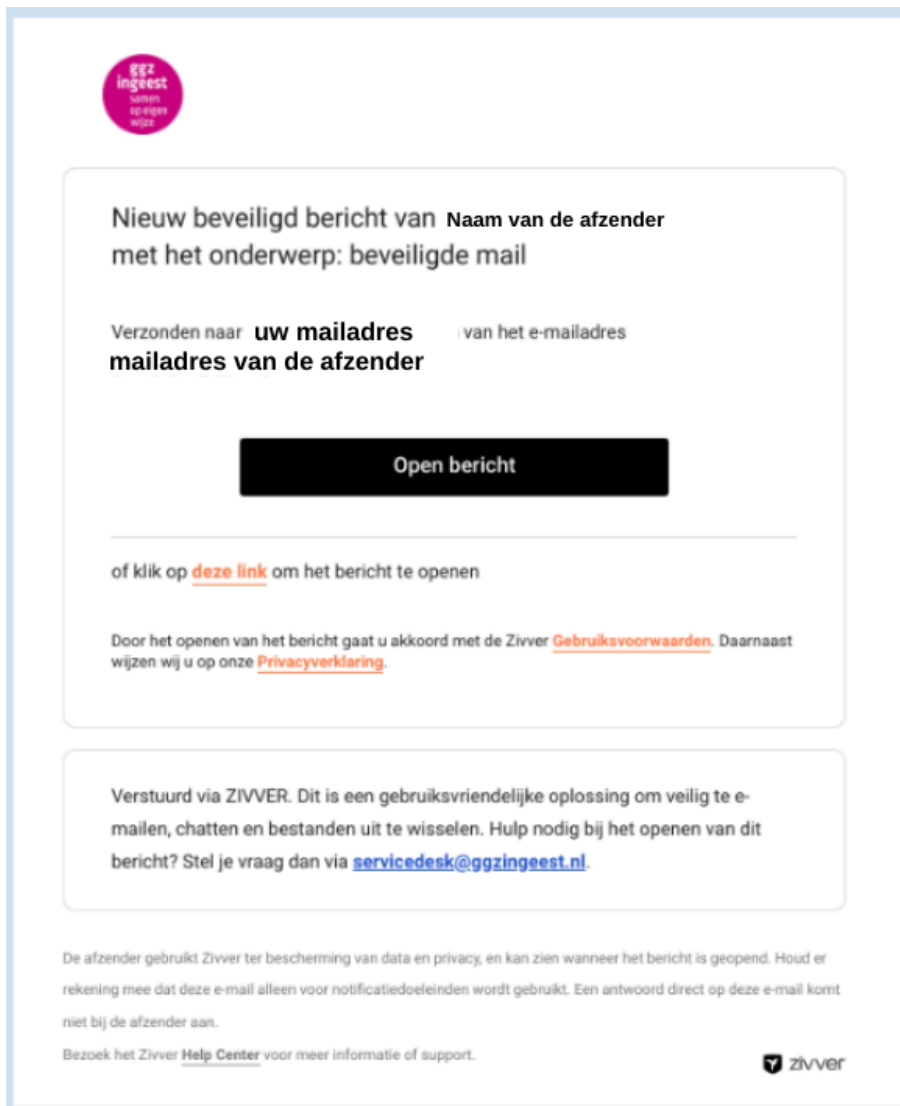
ggz ingeest samen op eigen wijze

Nieuw beveiligd bericht van Naam van de afzender met het onderwerp: beveiligde mail

Verzonden naar uw mailadres van het e-mailadres mailadres van de afzender

Open bericht

of klik op deze link om het bericht te openen

Door het openen van het bericht gaat u akkoord met de Zivver Gebruiksvoorwaarden. Daarnaast wijzen wij u op onze Privacyverklaring.

Verstuurd via ZIVVER. Dit is een gebruiksvriendelijke oplossing om veilig te e-mailen, chatten en bestanden uit te wisselen. Hulp nodig bij het openen van dit bericht? Stel je vraag dan via servicedesk@ggzingeest.nl.

De afzender gebruikt Zivver ter bescherming van data en privacy, en kan zien wanneer het bericht is geopend. Houd er rekening mee dat deze e-mail alleen voor notificatiedoeleinden wordt gebruikt. Een antwoord direct op deze e-mail komt niet bij de afzender aan.

Bezoek het Zivver Help Center voor meer informatie of support.

zivver